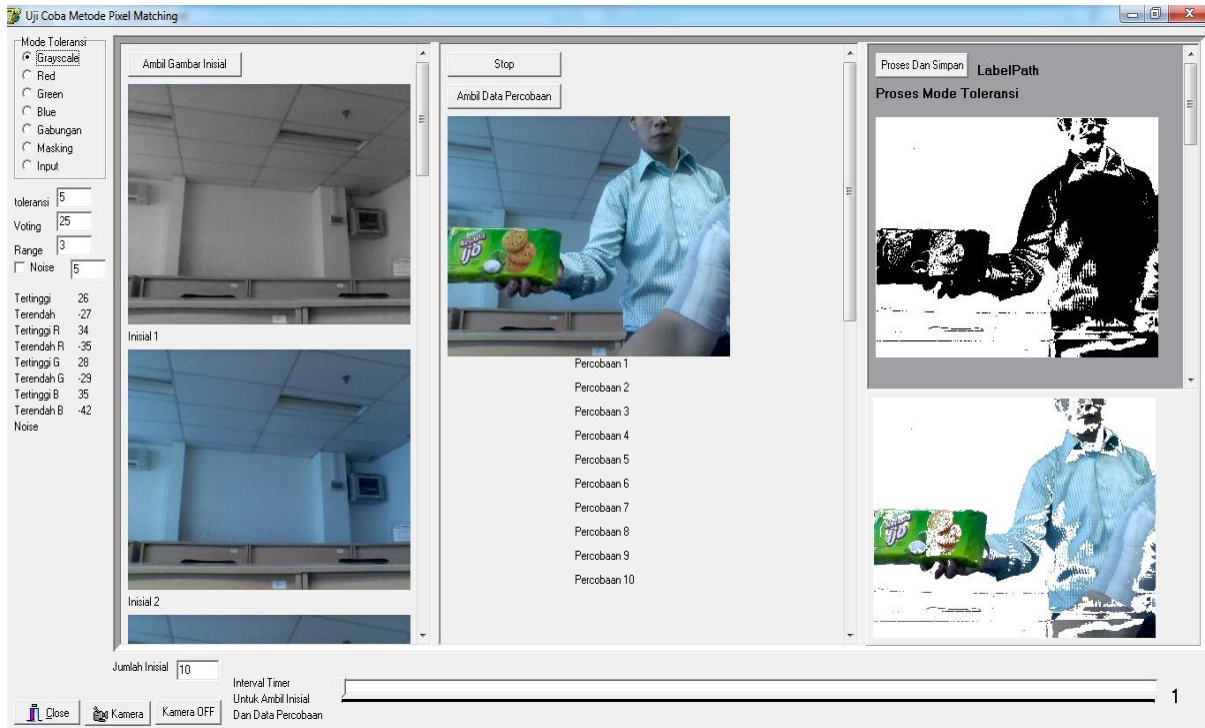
Uji Coba Metode Pixel Matching

Mode Toleransi
Grayscale
Red
Green
Blue
Gabungan
Masking
Input

toleransi 5
Voting 25
Range 3
Noise 5

Tertinggi 26
Terendah -27
Tertinggi R 34
Terendah R -35
Tertinggi G 28
Terendah G -29
Tertinggi B 35
Terendah B -42
Noise

Ambil Gambar Inisial
Inisial 1
Inisial 2

Stop
Ambil Data Percobaan
Percobaan 1
Percobaan 2
Percobaan 3
Percobaan 4
Percobaan 5
Percobaan 6
Percobaan 7
Percobaan 8
Percobaan 9
Percobaan 10

Proses Dan Simpan LabelPath
Proses Mode Toleransi

Jumlah Inisial 10
Interval Timer Untuk Ambil Inisial Dan Data Percobaan
1

Close Kamera Kamera OFF